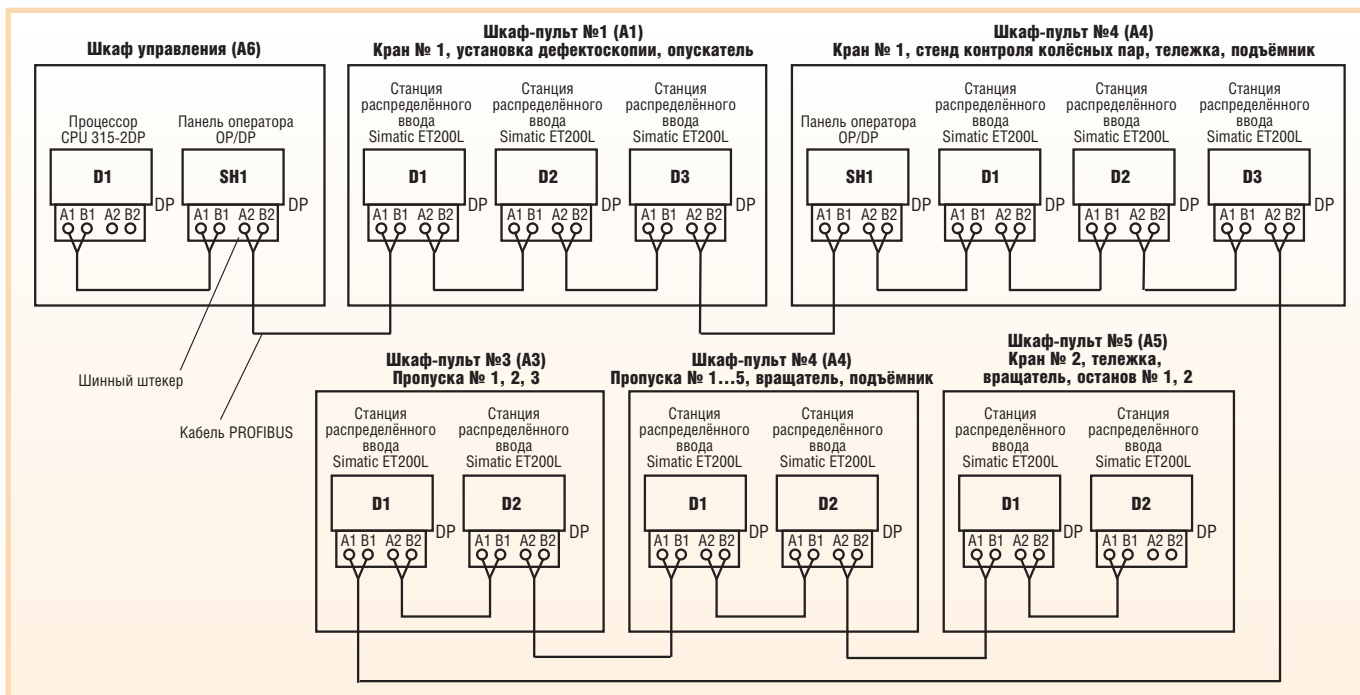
Шкаф управления (А6)

Процессор CPU 315-2DP

D1

A1 B1 A2 B2

DP

Панель оператора OP/DP

SH1

A1 B1 A2 B2

DP

Шкаф-пульт №1 (А1)
Кран № 1, установка дефектоскопии, опускатель

Станция распределённого ввода Simatic ET200L

D1

A1 B1 A2 B2

DP

Станция распределённого ввода Simatic ET200L

D2

A1 B1 A2 B2

DP

Станция распределённого ввода Simatic ET200L

D3

A1 B1 A2 B2

DP

Шкаф-пульт №4 (А4)
Кран № 1, стенд контроля колёсных пар, тележка, подъёмник

Панель оператора OP/DP

SH1

A1 B1 A2 B2

DP

Станция распределённого ввода Simatic ET200L

D1

A1 B1 A2 B2

DP

Станция распределённого ввода Simatic ET200L

D2

A1 B1 A2 B2

DP

Станция распределённого ввода Simatic ET200L

D3

A1 B1 A2 B2

DP

Шинный штекер

Кабель PROFIBUS

Шкаф-пульт №3 (А3)
Пропуска № 1, 2, 3

Станция распределённого ввода Simatic ET200L

D1

A1 B1 A2 B2

DP

Станция распределённого ввода Simatic ET200L

D2

A1 B1 A2 B2

DP

Шкаф-пульт №4 (А4)
Пропуска № 1…5, вращатель, подъёмник

Станция распределённого ввода Simatic ET200L

D1

A1 B1 A2 B2

DP

Станция распределённого ввода Simatic ET200L

D2

A1 B1 A2 B2

DP

Шкаф-пульт №5 (А5)
Кран № 2, тележка, вращатель, останов № 1, 2

Станция распределённого ввода Simatic ET200L

D1

A1 B1 A2 B2

DP

Станция распределённого ввода Simatic ET200L

D2

A1 B1 A2 B2

DP